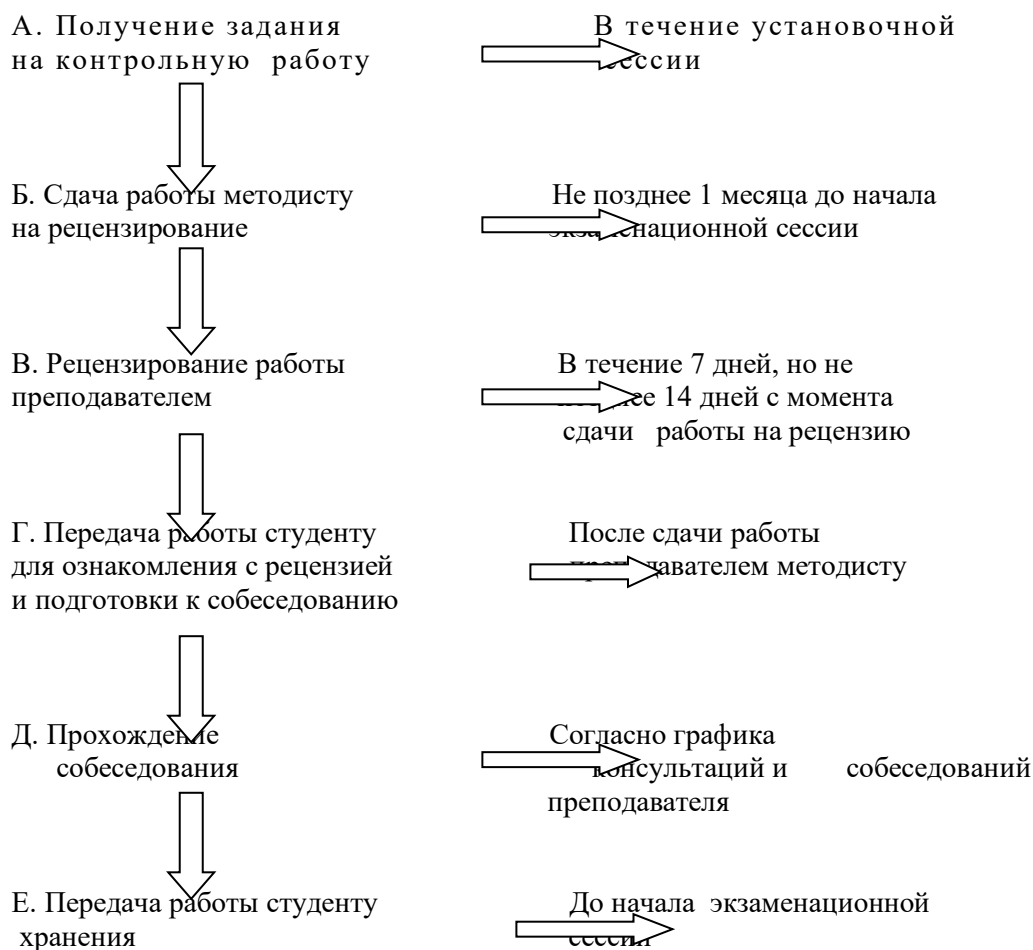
А. Получение задания на контрольную работу

В течение установочной сессии

Б. Сдача работы методисту на рецензирование

Не позднее 1 месяца до начала экзаменационной сессии

В. Рецензирование работы преподавателем

В течение 7 дней, но не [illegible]ее 14 дней с момента сдачи работы на рецензию

Г. Передача работы студенту для ознакомления с рецензией и подготовки к собеседованию

После сдачи работы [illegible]давателем методисту

Д. Прохождение собеседования

Согласно графика консультаций и собеседований преподавателя

Е. Передача работы студенту хранения

До начала экзаменационной сессии